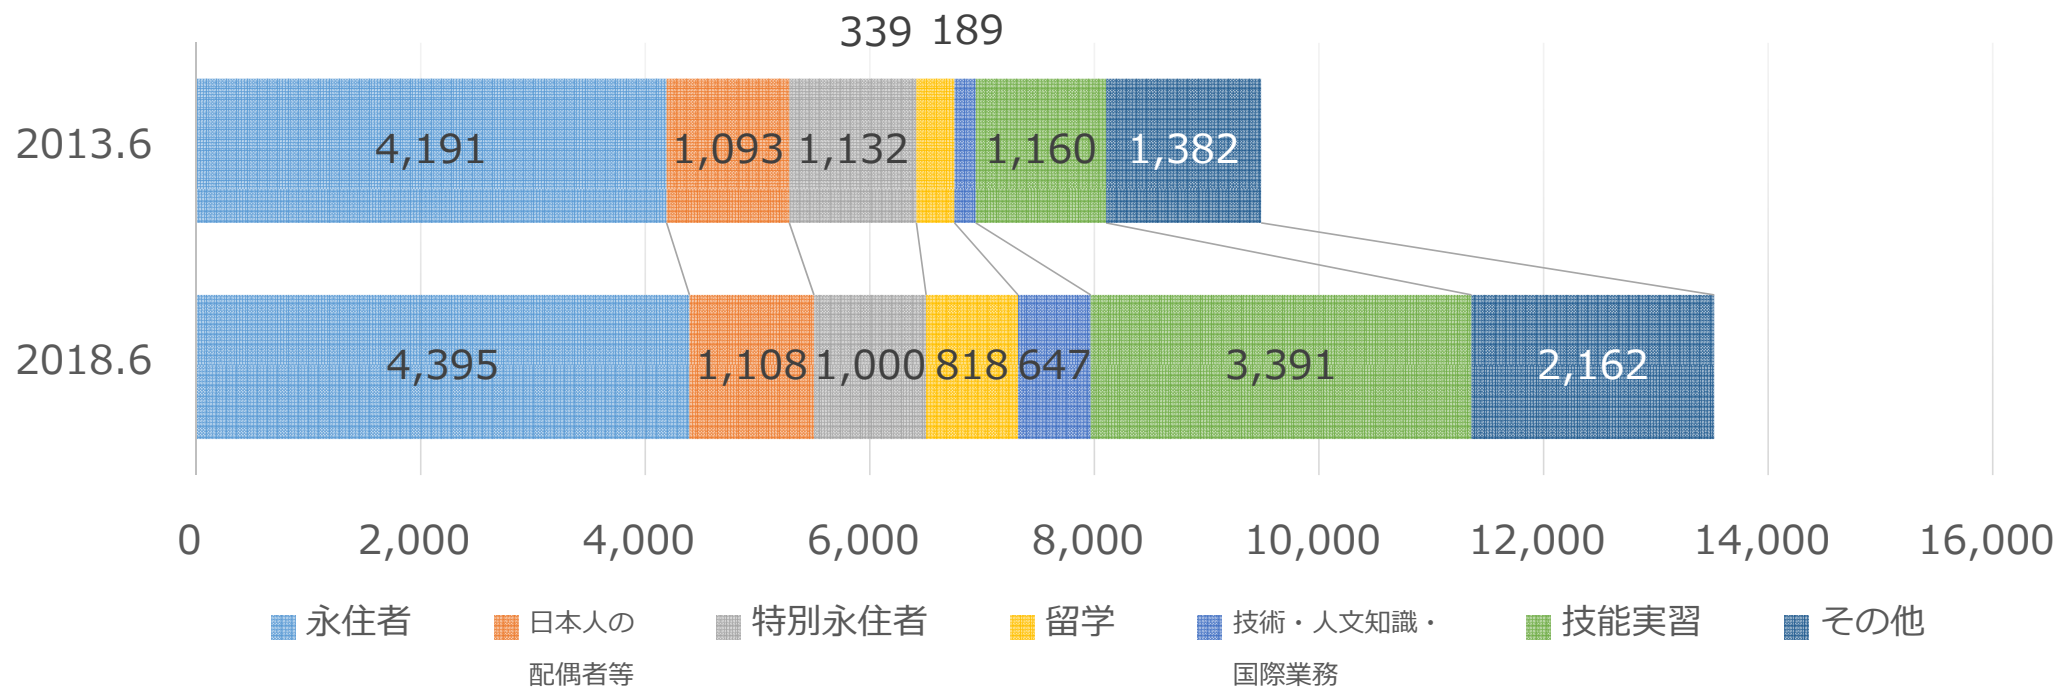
339 189

2013.6

4,191 1,093 1,132 1,160 1,382

2018.6

4,395 1,108 1,000 818 647 3,391 2,162

0 2,000 4,000 6,000 8,000 10,000 12,000 14,000 16,000

永住者
日本人の配偶者等
特別永住者
留学
技術・人文知識・国際業務
技能実習
その他